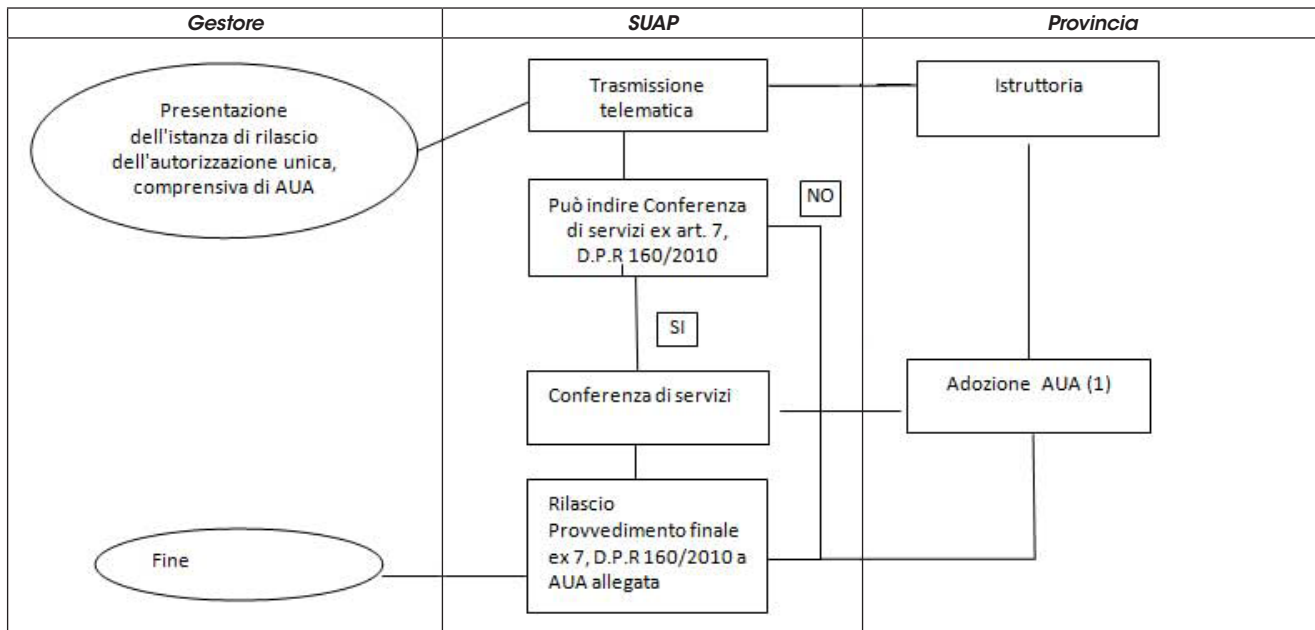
| Gestore | SUAP | Provincia |
|---|---|---|

Presentazione dell'istanza di rilascio dell'autorizzazione unica, comprensiva di AUA

Trasmissione telematica

Istruttoria

Può indire Conferenza di servizi ex art. 7, D.P.R 160/2010

NO

SI

Conferenza di servizi

Adozione AUA (1)

Rilascio Provvedimento finale ex 7, D.P.R 160/2010 a AUA allegata

Fine